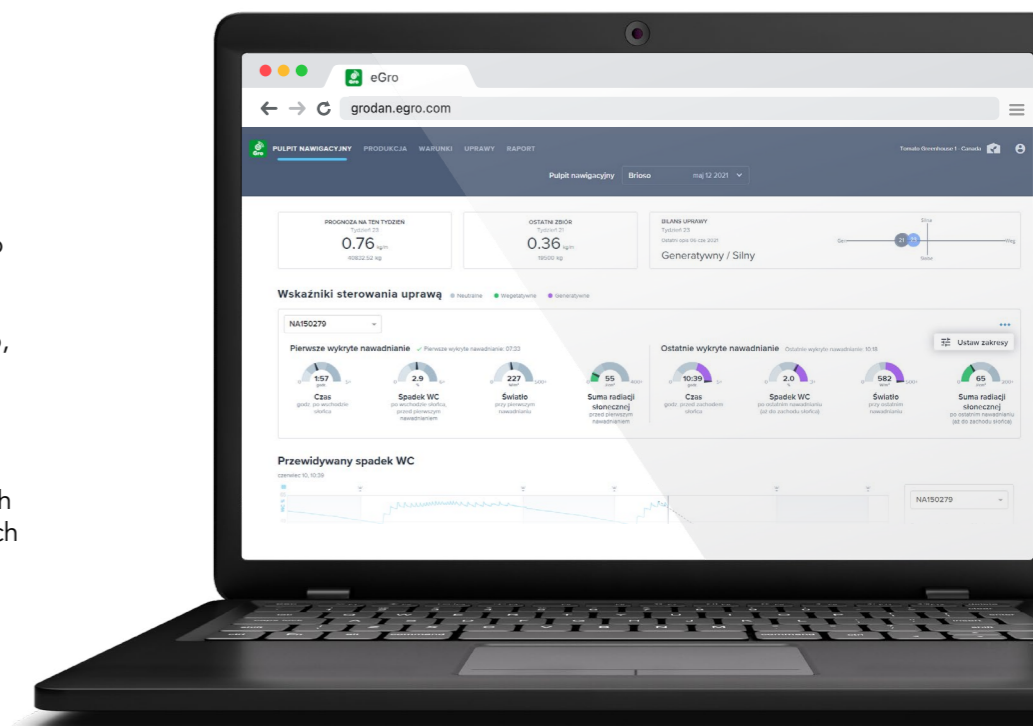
o

,

h
ch

eGro

grodan.egro.com

PULPIT NAWIGACYJNY PRODUKCJA WARUNKI UPRAWY RAPORT

Tomato Greenhouse 1 · Canada

Pulpit nawigacyjny Brioso maj 12 2021

PROGNOZA NA TEN TYDZIEŃ
Tydzień 23
0.76 kg/m
40832.52 kg

OSTATNI ZBIÓR
Tydzień 21
0.36 kg/m
19500 kg

BILANS UPRAWY
Tydzień 23
Ostatni opis 10 cze 2021
Generatywny / Silny

Silny
Gen
21 23
Weg
Słaby

Wskaźniki sterowania uprawą Neutralne Wegetatywne Generatywne

NA150279

Pierwsze wykryte nawadnianie Pierwsze wykryte nawadnianie: 07:33

1:57
Czas
godz. po wschodzie słońca

2.9
Spadek WC
po wschodzie słońca przed pierwszym nawadnianiem

227
Światło
przy pierwszym nawadnianiu

55
Suma radiacji słonecznej
przed pierwszym nawadnianiem

Ostatnie wykryte nawadnianie Ostatnie wykryte nawadnianie: 10:18

Ustaw zakresy

10:39
Czas
godz. przed zachodem słońca

2.0
Spadek WC
po ostatnim nawadnianiu (aż do zachodu słońca)

582
Światło
przy ostatnim nawadnianiu

65
Suma radiacji słonecznej
po ostatnim nawadnianiu (aż do zachodu słońca)

Przewidywany spadek WC
czerwiec 10, 10:38

NA150279